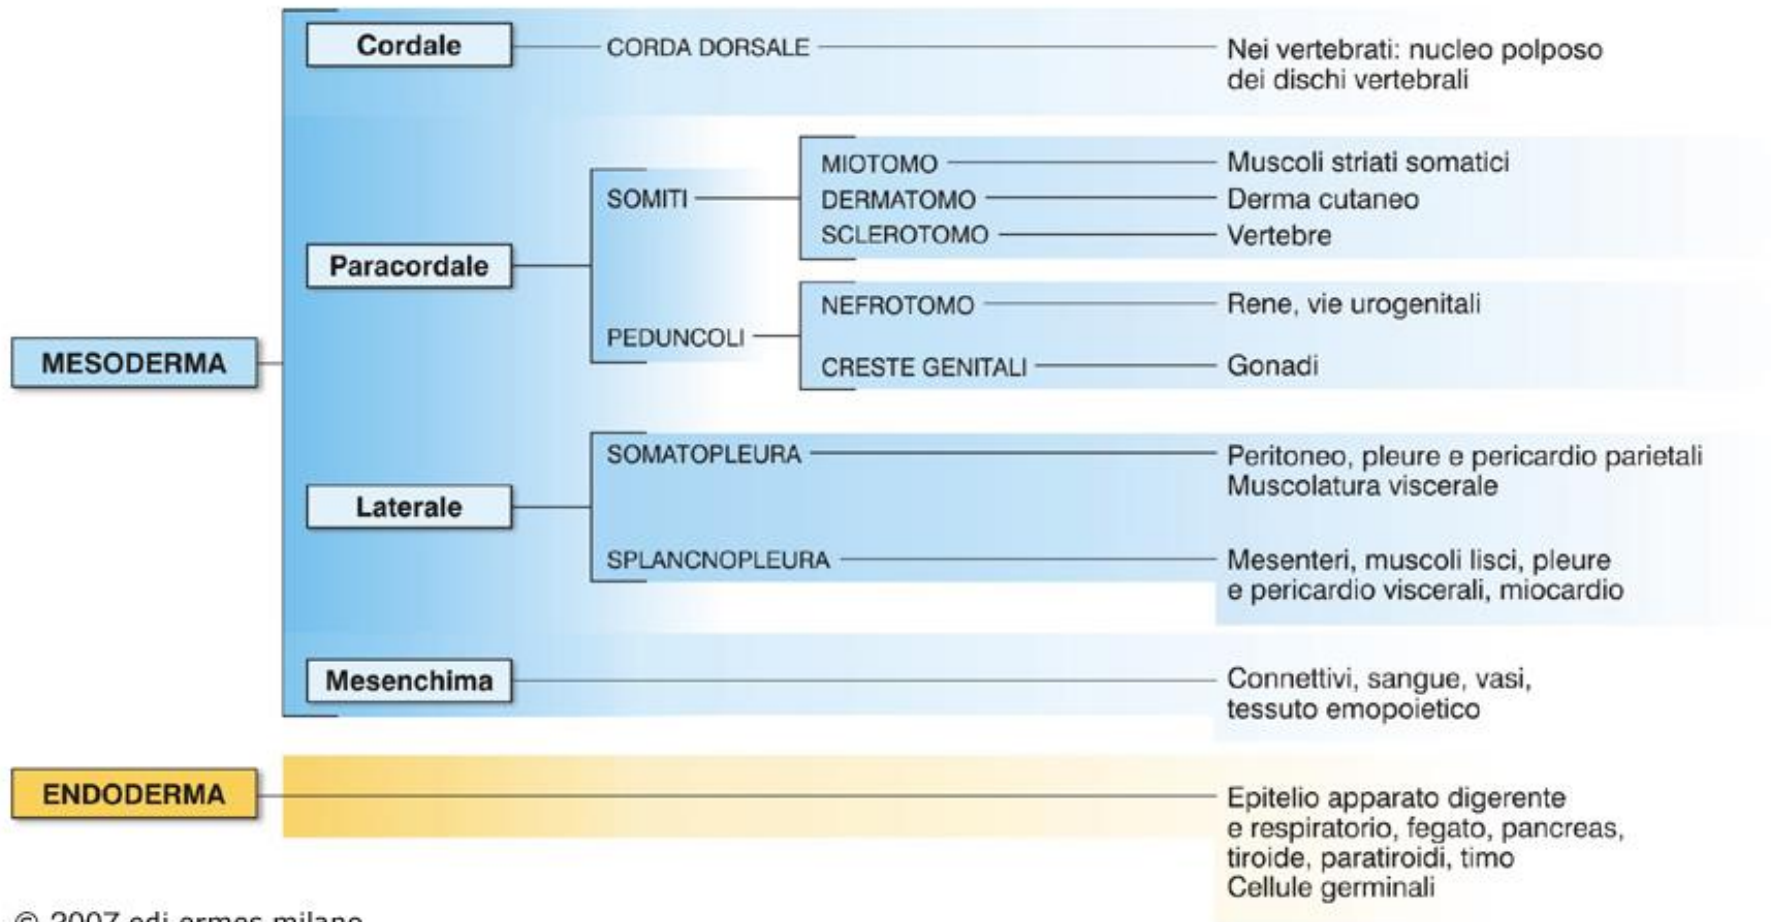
MESODERMA

Cordale
CORDA DORSALE
Nei vertebrati: nucleo polposo dei dischi vertebrali

Paracordale
SOMITI
MIOTOMO
Muscoli striati somatici
DERMATOMO
Derma cutaneo
SCLEROTOMO
Vertebre
PEDUNCOLI
NEFROTOMO
Rene, vie urogenitali
CRESTE GENITALI
Gonadi

Laterale
SOMATOPLEURA
Peritoneo, pleure e pericardio parietali
Muscolatura viscerale
SPLANCNOPLEURA
Mesenteri, muscoli lisci, pleure e pericardio viscerali, miocardio

Mesenchima
Connettivi, sangue, vasi, tessuto emopoietico

ENDODERMA
Epitelio apparato digerente e respiratorio, fegato, pancreas, tiroide, paratiroidi, timo
Cellule germinali

© 2007 edi ermes milano